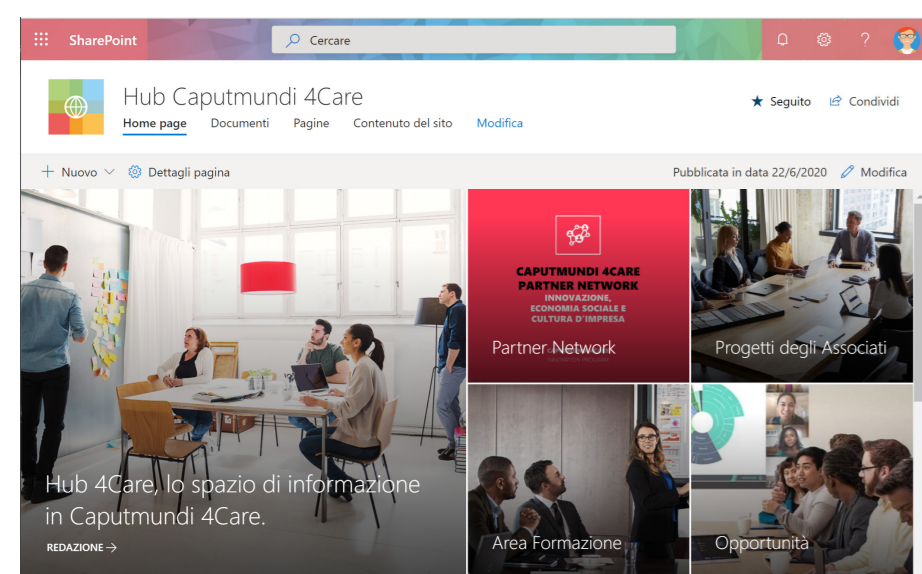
SharePoint

Cercare

Hub Caputmundi 4Care

Home page Documenti Pagine Contenuto del sito Modifica

Seguito Condividi

+ Nuovo Dettagli pagina

Pubblicata in data 22/6/2020 Modifica

CAPUTMUNDI 4CARE PARTNER NETWORK
INNOVAZIONE, ECONOMIA SOCIALE E CULTURA D'IMPRESA

Partner Network

Progetti degli Associati

Hub 4Care, lo spazio di informazione in Caputmundi 4Care.

REDAZIONE →

Area Formazione

Opportunità